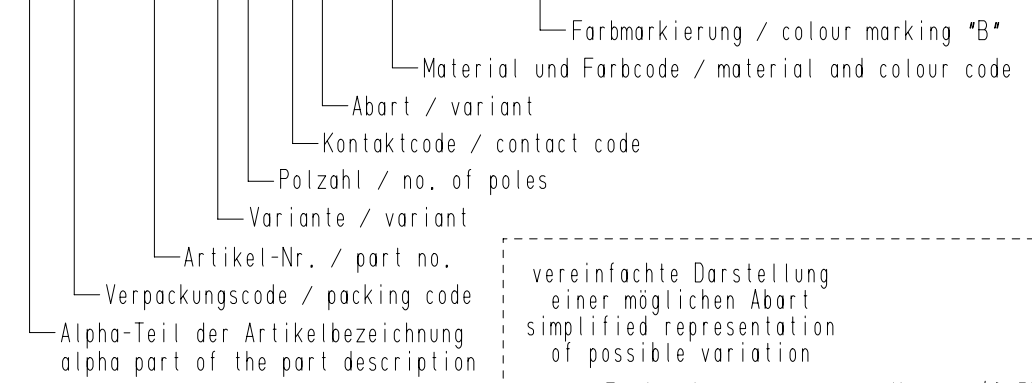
Farbmarkierung / colour marking "B"

Material und Farbcode / material and colour code

Abart / variant

Kontaktcode / contact code

Polzahl / no. of poles

Variante / variant

Artikel-Nr. / part no.

Verpackungscode / packing code

Alpha-Teil der Artikelbezeichnung
alpha part of the part description

vereinfachte Darstellung
einer möglichen Abart
simplified representation
of possible variation

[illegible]